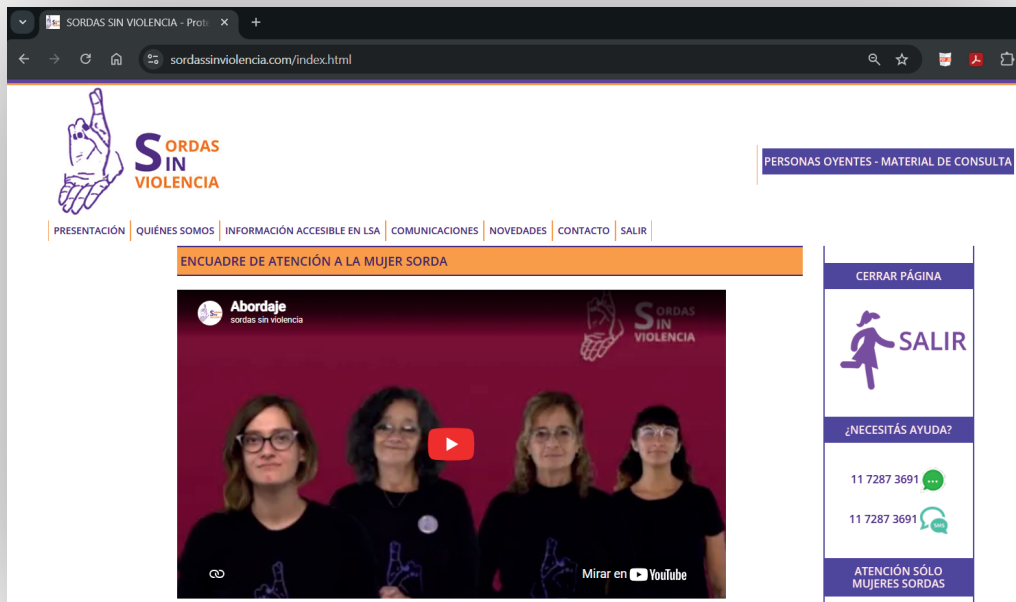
SORDAS SIN VIOLENCIA - Prot

sordassinviolencia.com/index.html

SORDAS SIN VIOLENCIA

PERSONAS OYENTES - MATERIAL DE CONSULTA

PRESENTACIÓN | QUIÉNES SOMOS | INFORMACIÓN ACCESIBLE EN LSA | COMUNICACIONES | NOVEDADES | CONTACTO | SALIR

ENCUADRE DE ATENCIÓN A LA MUJER SORDA

Abordaje
sordas sin violencia

SORDAS SIN VIOLENCIA

Mirar en YouTube

CERRAR PÁGINA

SALIR

¿NECESITÁS AYUDA?

11 7287 3691

11 7287 3691

SMS

ATENCIÓN SÓLO MUJERES SORDAS